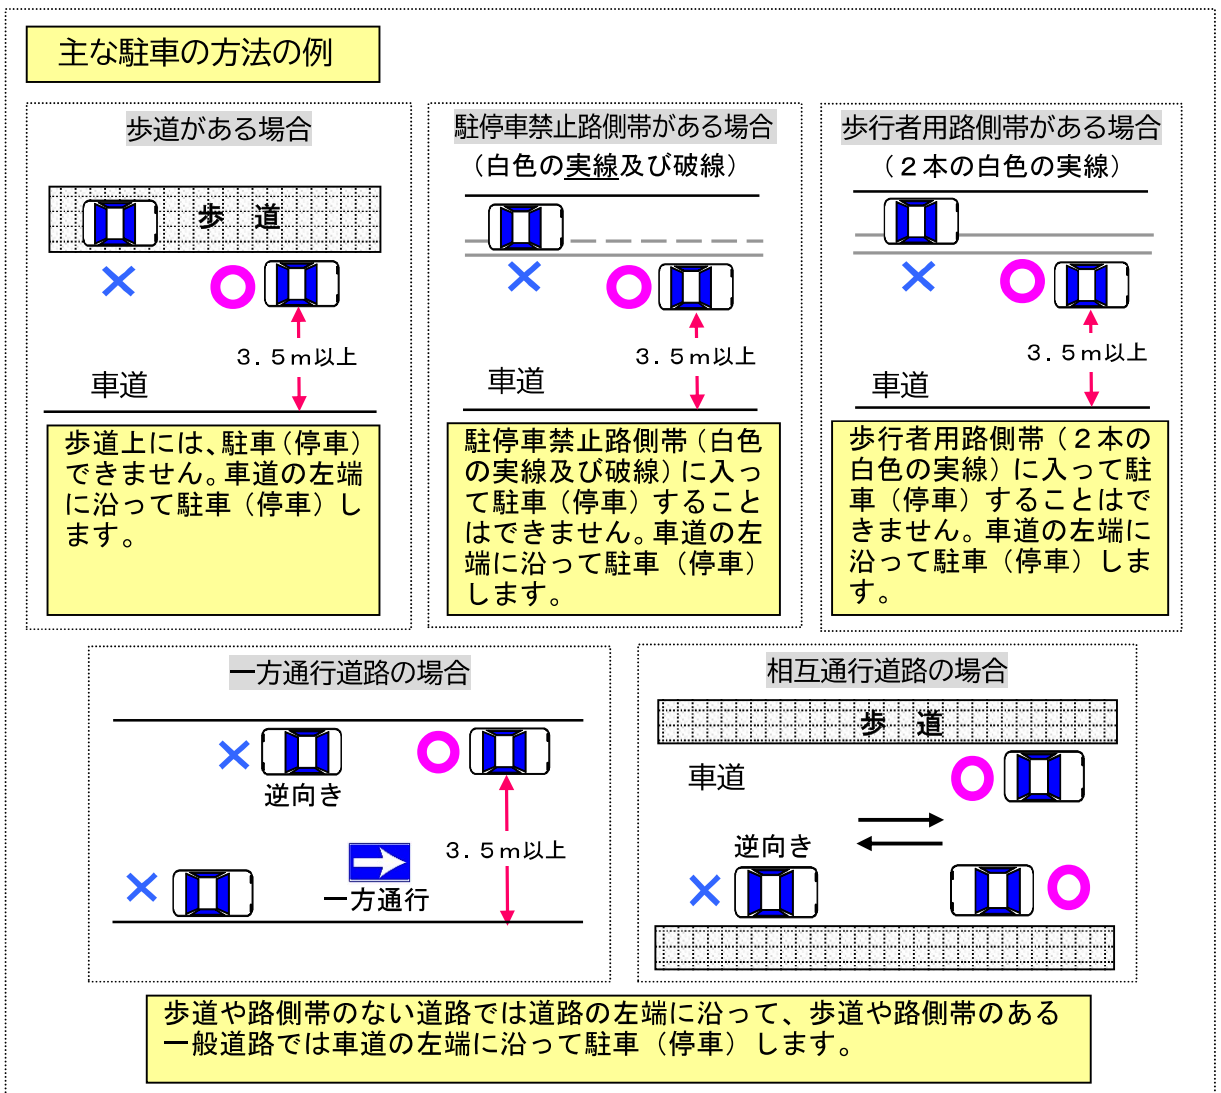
主な駐車の方法の例

歩道がある場合

歩　道

×

○

３．５ｍ以上

車道

歩道上には、駐車（停車）できません。車道の左端に沿って駐車（停車）します。

駐停車禁止路側帯がある場合
（白色の実線及び破線）

×

○

３．５ｍ以上

車道

駐停車禁止路側帯（白色の実線及び破線）に入って駐車（停車）することはできません。車道の左端に沿って駐車（停車）します。

歩行者用路側帯がある場合
（２本の白色の実線）

×

○

３．５ｍ以上

車道

歩行者用路側帯（２本の白色の実線）に入って駐車（停車）することはできません。車道の左端に沿って駐車（停車）します。

一方通行道路の場合

×

逆向き

○

３．５ｍ以上

一方通行

×

相互通行道路の場合

歩　道

車道

○

逆向き

×

○

歩道や路側帯のない道路では道路の左端に沿って、歩道や路側帯のある一般道路では車道の左端に沿って駐車（停車）します。